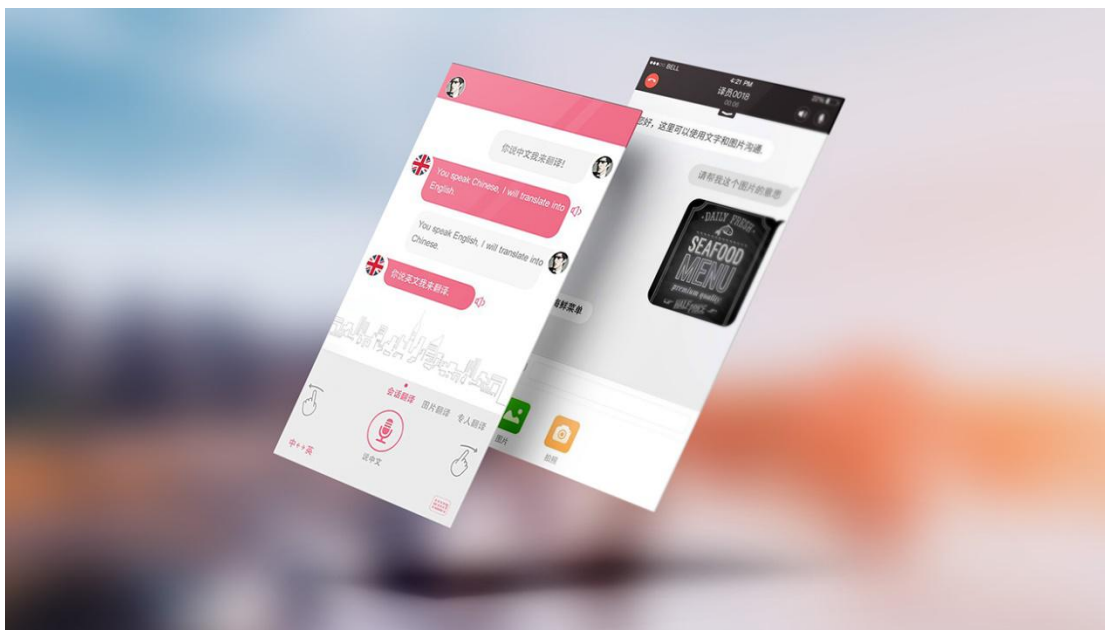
你说中文我来翻译!

You speak Chinese, I will translate into English.

You speak English, I will translate into Chinese.

你说英文我来翻译。

会话翻译 图片翻译 专人翻译

中 英

说中文

BELL 4:21 PM
译员0018
00:06

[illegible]好，这里可以使用文字和图片沟通。

请帮我这个图片的意思

DAILY FRESH
SEAFOOD
MENU
premium quality
DAILY PRICE

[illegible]海鲜菜单

图片

拍照